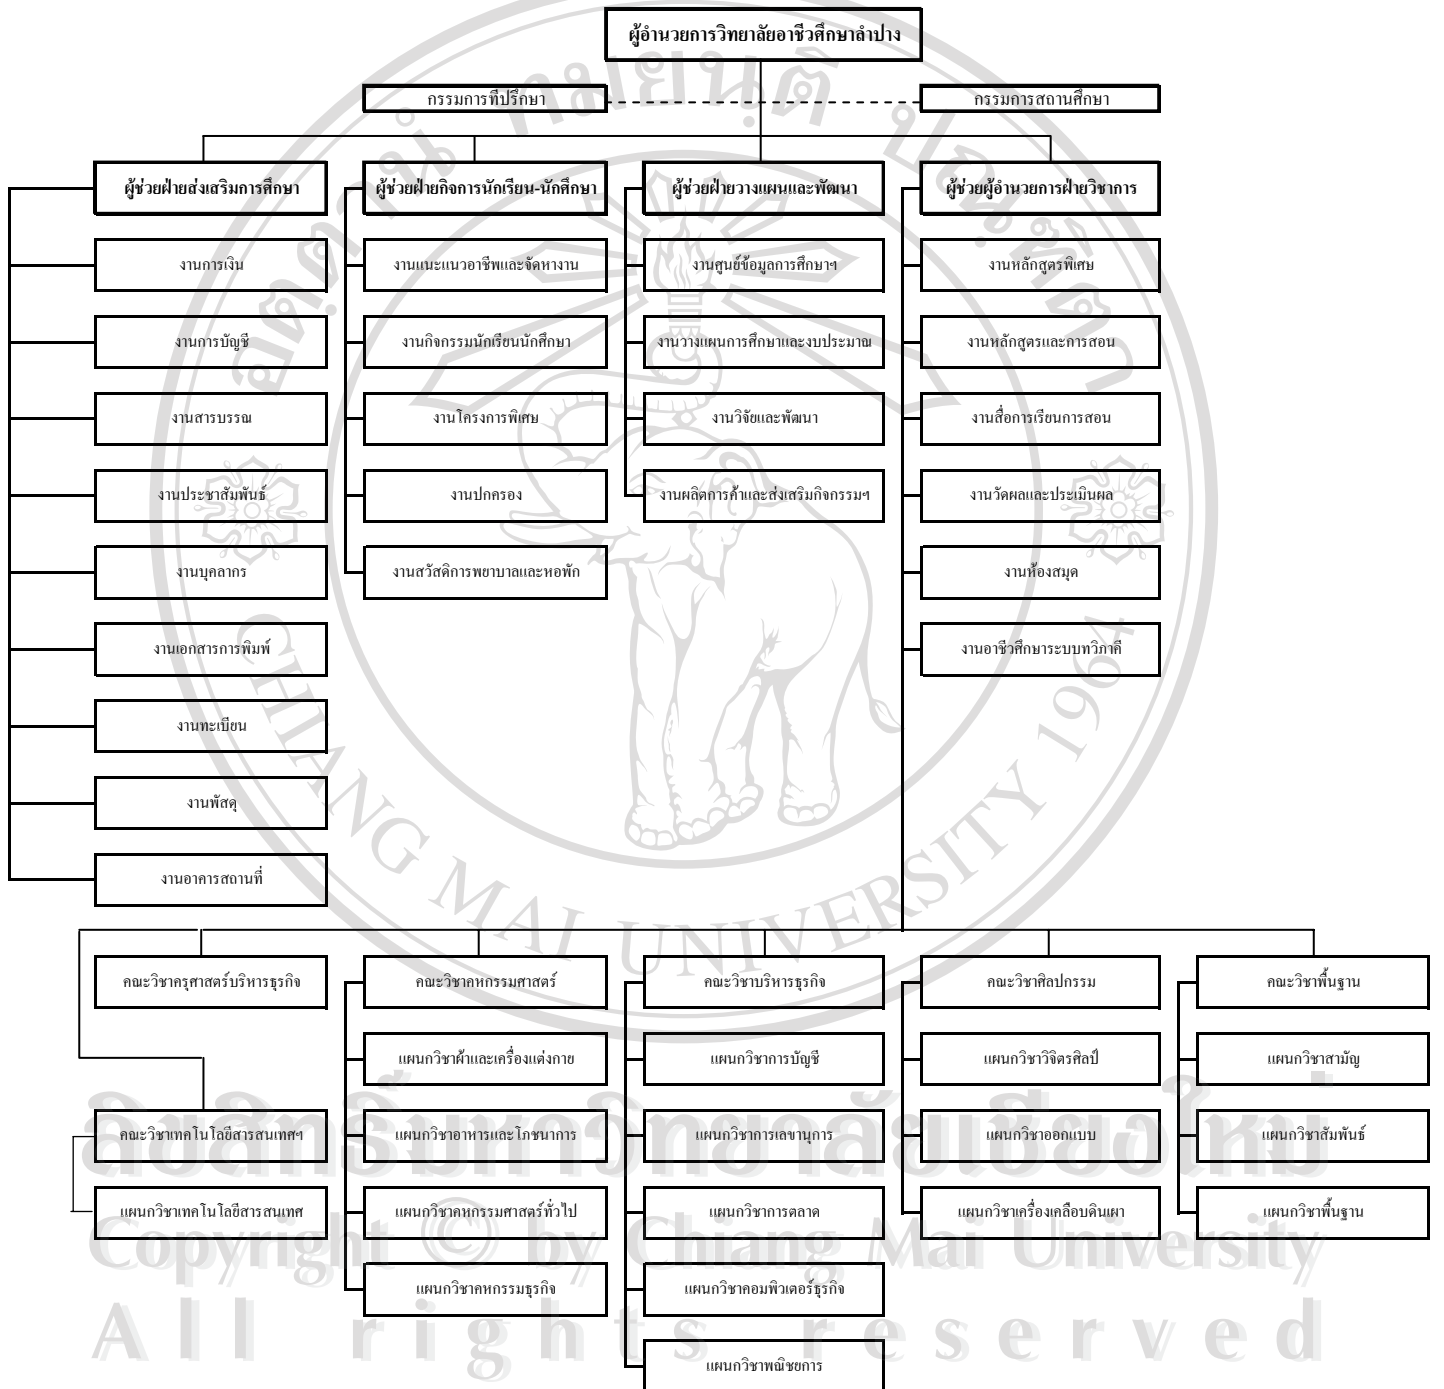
ผู้อำนวยการวิทยาลัยอาชีวศึกษาลำปาง

กรรมการที่ปรึกษา

กรรมการสถานศึกษา

ผู้ช่วยฝ่ายส่งเสริมการศึกษา

งานการเงิน

งานการบัญชี

งานสารบรรณ

งานประชาสัมพันธ์

งานบุคลากร

งานเอกสารการพิมพ์

งานทะเบียน

งานพัสดุ

งานอาคารสถานที่

ผู้ช่วยฝ่ายกิจการนักเรียน-นักศึกษา

งานแนะแนวอาชีพและจัดหางาน

งานกิจกรรมนักเรียนนักศึกษา

งานโครงการพิเศษ

งานปกครอง

งานสวัสดิการพยาบาลและหอพัก

ผู้ช่วยฝ่ายวางแผนและพัฒนา

งานศูนย์ข้อมูลการศึกษาฯ

งานวางแผนการศึกษาและงบประมาณ

งานวิจัยและพัฒนา

งานผลิตการค้าและส่งเสริมกิจกรรมฯ

ผู้ช่วยผู้อำนวยการฝ่ายวิชาการ

งานหลักสูตรพิเศษ

งานหลักสูตรและการสอน

งานสื่อการเรียนการสอน

งานวัดผลและประเมินผล

งานห้องสมุด

งานอาชีวศึกษาระบบทวิภาคี

คณะวิชาครุศาสตร์บริหารธุรกิจ

คณะวิชาเทคโนโลยีสารสนเทศฯ

แผนกวิชาเทคโนโลยีสารสนเทศ

คณะวิชาคหกรรมศาสตร์

แผนกวิชาผ้าและเครื่องแต่งกาย

แผนกวิชาอาหารและโภชนาการ

แผนกวิชาคหกรรมศาสตร์ทั่วไป

แผนกวิชาคหกรรมธุรกิจ

คณะวิชาบริหารธุรกิจ

แผนกวิชาการบัญชี

แผนกวิชาการเลขานุการ

แผนกวิชาการตลาด

แผนกวิชาคอมพิวเตอร์ธุรกิจ

แผนกวิชาพณิชยการ

คณะวิชาศิลปกรรม

แผนกวิชาวิจิตรศิลป์

แผนกวิชาออกแบบ

แผนกวิชาเครื่องเคลือบดินเผา

คณะวิชาพื้นฐาน

แผนกวิชาสามัญ

แผนกวิชาสัมพันธ์

แผนกวิชาพื้นฐาน

CHIANG MAI UNIVERSITY

ลิขสิทธิ์มหาวิทยาลัยเชียงใหม่
Copyright © by Chiang Mai University
All rights reserved